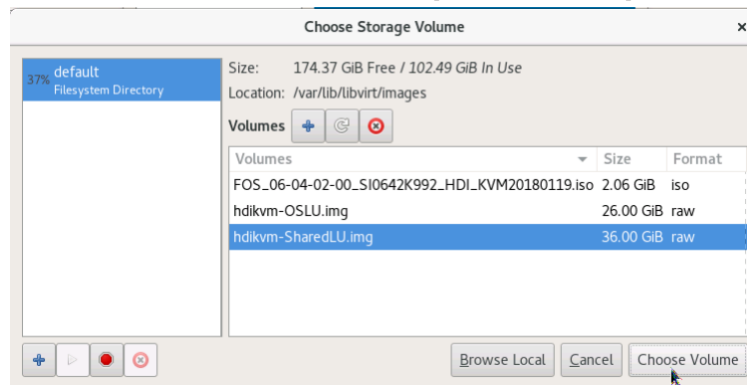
Choose Storage Volume

37% default
Filesystem Directory

Size: 174.37 GiB Free / 102.49 GiB In Use
Location: /var/lib/libvirt/images

Volumes

| Volumes | Size | Format |
|---|---|---|
| FOS_06-04-02-00_SI0642K992_HDI_KVM20180119.iso | 2.06 GiB | iso |
| hdikvm-OSLU.img | 26.00 GiB | raw |
| hdikvm-SharedLU.img | 36.00 GiB | raw |

Browse Local
Cancel
Choose Volume